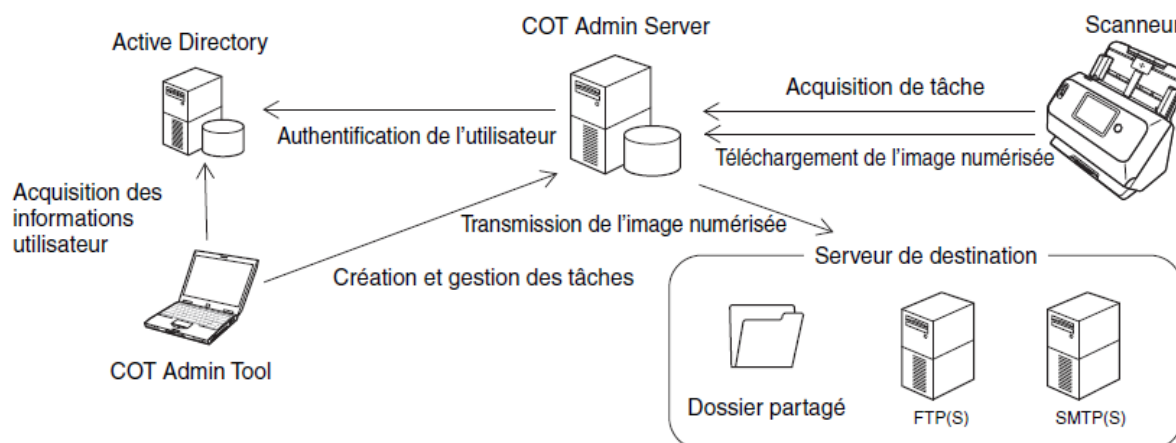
COT Admin Server

Scanneur

Active Directory

Acquisition de tâche

Authentification de l'utilisateur

Téléchargement de l'image numérisée

Acquisition des informations utilisateur

Transmission de l'image numérisée

Serveur de destination

Création et gestion des tâches

COT Admin Tool

Dossier partagé

FTP(S)

SMTP(S)